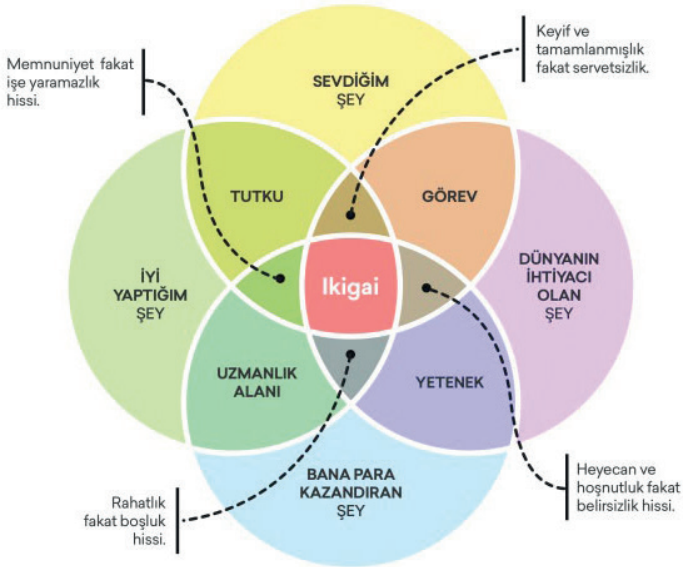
Memnuniyet fakat işe yaramazlık hissi.

Keyif ve tamamlanmışlık fakat servetsizlik.

SEVDİĞİM ŞEY

TUTKU

GÖREV

İYİ YAPTIĞIM ŞEY

Ikigai

DÜNYANIN İHTİYACI OLAN ŞEY

UZMANLIK ALANI

YETENEK

BANA PARA KAZANDIRAN ŞEY

Rahatlık fakat boşluk hissi.

Heyecan ve hoşnutluk fakat belirsizlik hissi.